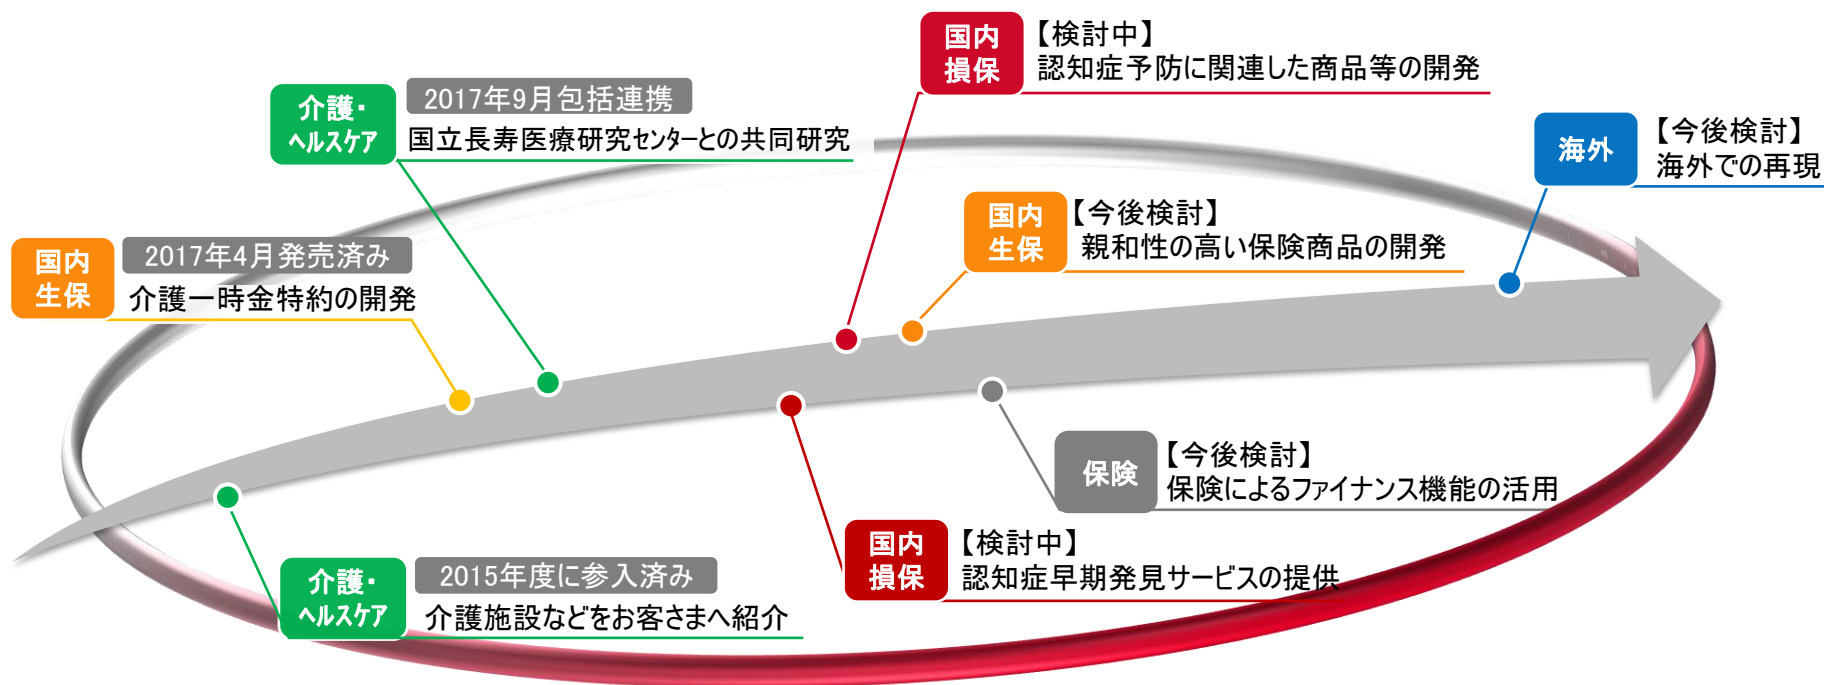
国内
損保

【検討中】
認知症予防に関連した商品等の開発

介護・
ヘルスケア

2017年9月包括連携
国立長寿医療研究センターとの共同研究

海外

【今後検討】
海外での再現

国内
生保

【今後検討】
親和性の高い保険商品の開発

国内
生保

2017年4月発売済み
介護一時金特約の開発

保険

【今後検討】
保険によるファイナンス機能の活用

国内
損保

【検討中】
認知症早期発見サービスの提供

介護・
ヘルスケア

2015年度に参入済み
介護施設などをお客さまへ紹介